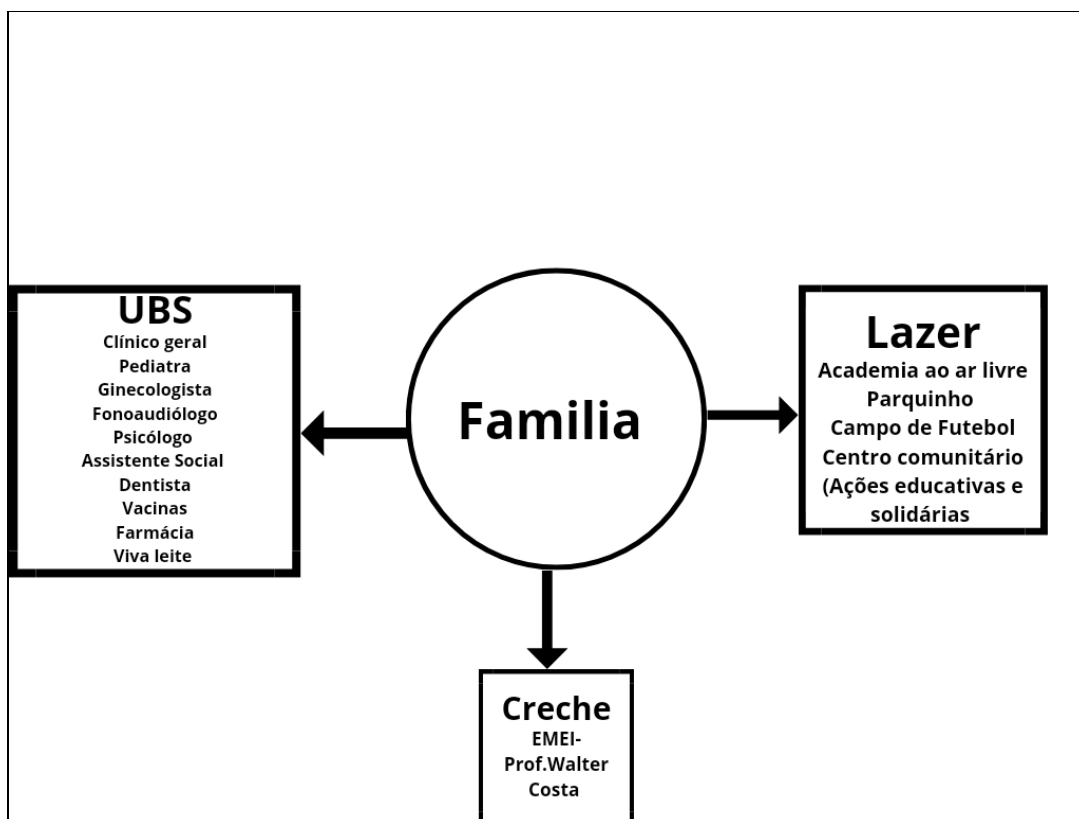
UBS
Clínico geral
Pediatra
Ginecologista
Fonoaudiólogo
Psicólogo
Assistente Social
Dentista
Vacinas
Farmácia
Viva leite

Familia

Lazer
Academia ao ar livre
Parquinho
Campo de Futebol
Centro comunitário
(Ações educativas e solidárias

Creche
EMEI-
Prof.Walter
Costa